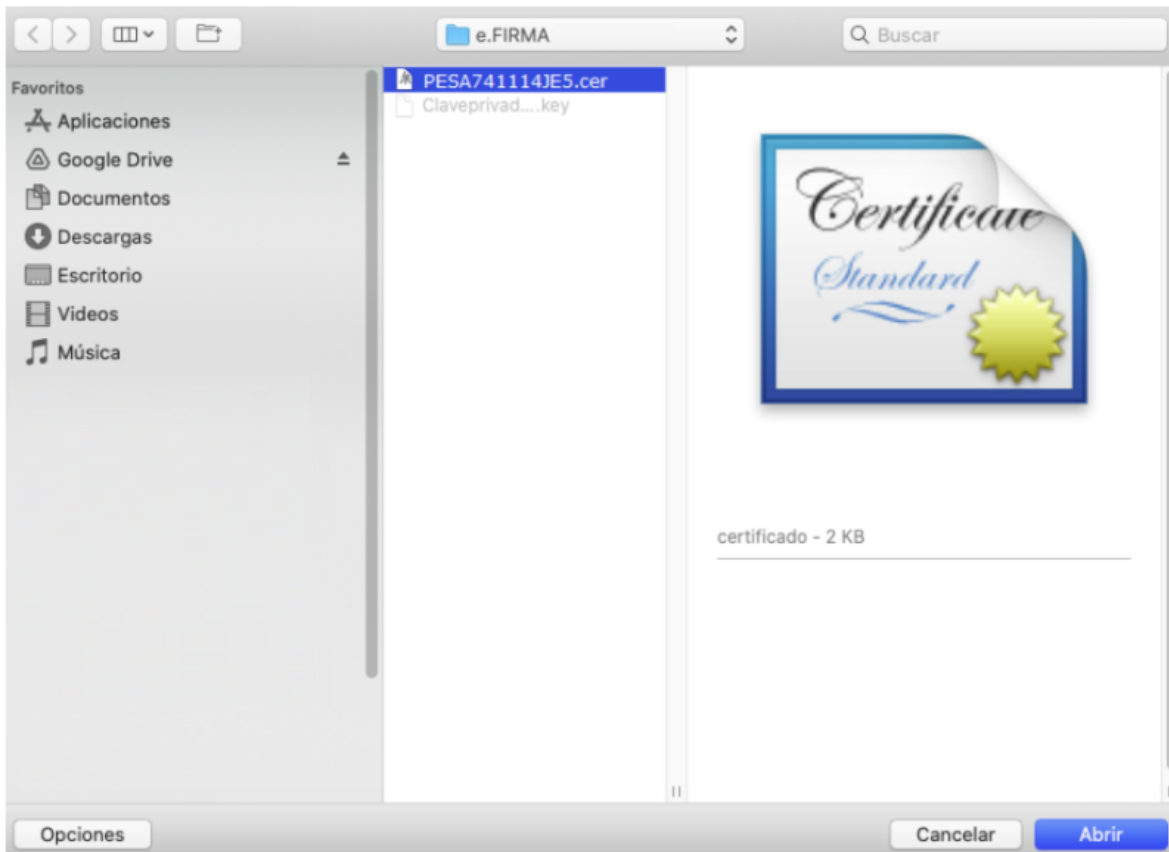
e.FIRMA

Buscar

Favoritos
Aplicaciones
Google Drive
Documentos
Descargas
Escritorio
Videos
Música

PESA741114JE5.cer
Claveprivad....key

Certificate
Standard

certificado - 2 KB

Opciones
Cancelar
Abrir